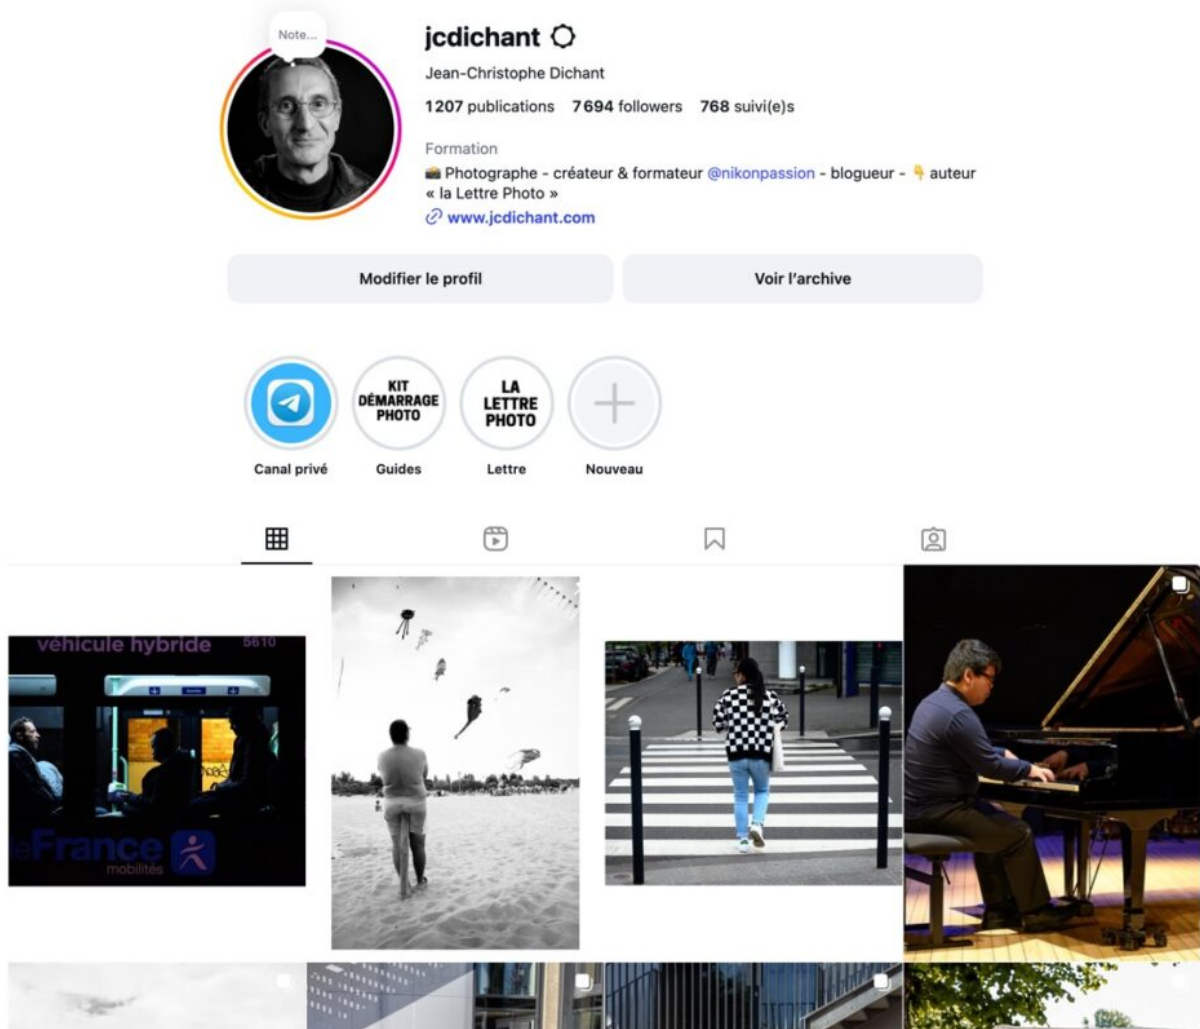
Note...

jcdichant

Jean-Christophe Dichant

1207 publications 7 694 followers 768 suivi(e)s

Formation

📸 Photographe - créateur & formateur @nikonpassion - blogueur - 👇 auteur « la Lettre Photo »

www.jcdichant.com

Modifier le profil

Voir l'archive

KIT DÉMARRAGE PHOTO

LA LETTRE PHOTO

Canal privé

Guides

Lettre

Nouveau

véhicule hybride

5610

eFrance

mobilités